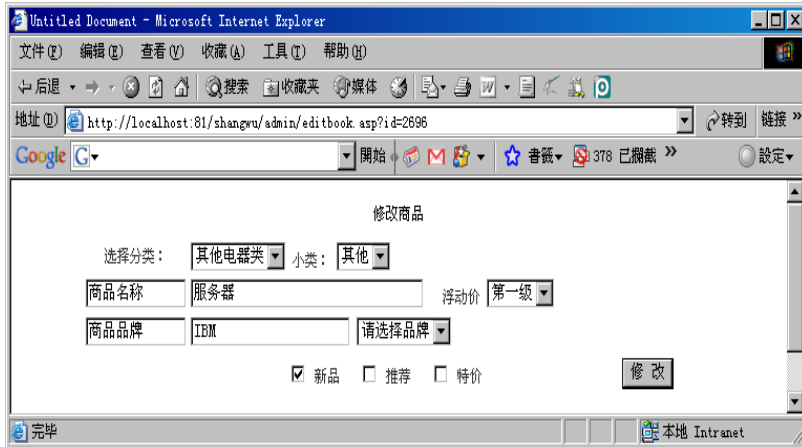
Untitled Document - Microsoft Internet Explorer

文件(F) 编辑(E) 查看(V) 收藏(A) 工具(T) 帮助(H)

后退 搜索 收藏夹 媒体

地址(D) http://localhost:81/shangwu/admin/editbook.asp?id=2696 转到 链接

Google G 開始 書籤 378 已攔截 設定

修改商品

选择分类： 其他电器类 小类： 其他

商品名称 服务器 浮动价 第一级

商品品牌 IBM 请选择品牌

☑ 新品 ☐ 推荐 ☐ 特价 修 改

完毕 本地 Intranet